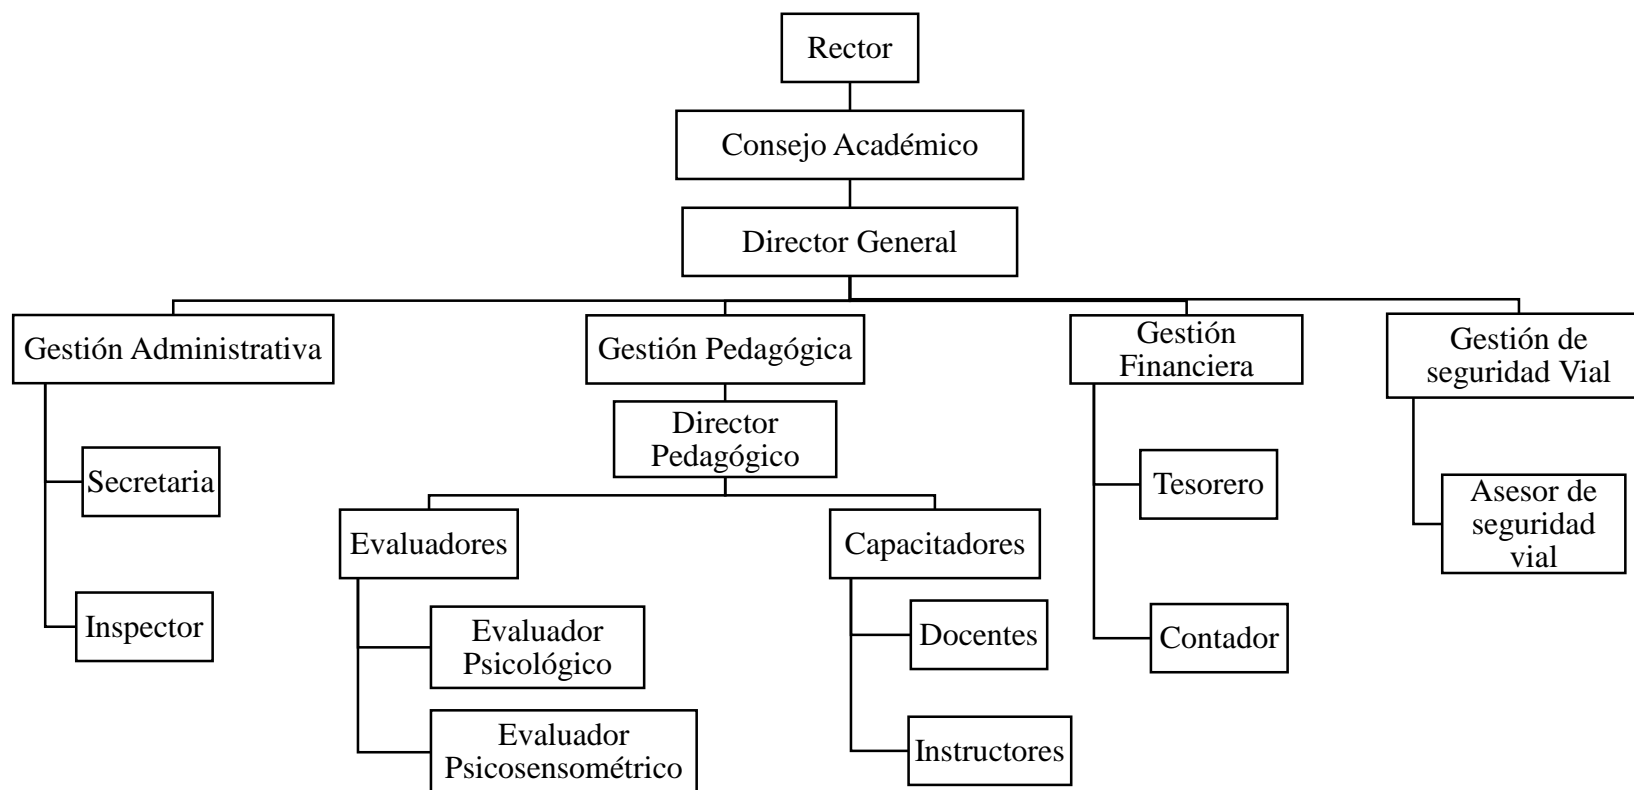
Rector

Consejo Académico

Director General

Gestión Administrativa

Secretaria

Inspector

Gestión Pedagógica

Director Pedagógico

Evaluadores

Evaluador Psicológico

Evaluador Psicosensométrico

Capacitadores

Docentes

Instructores

Gestión Financiera

Tesorero

Contador

Gestión de seguridad Vial

Asesor de seguridad vial